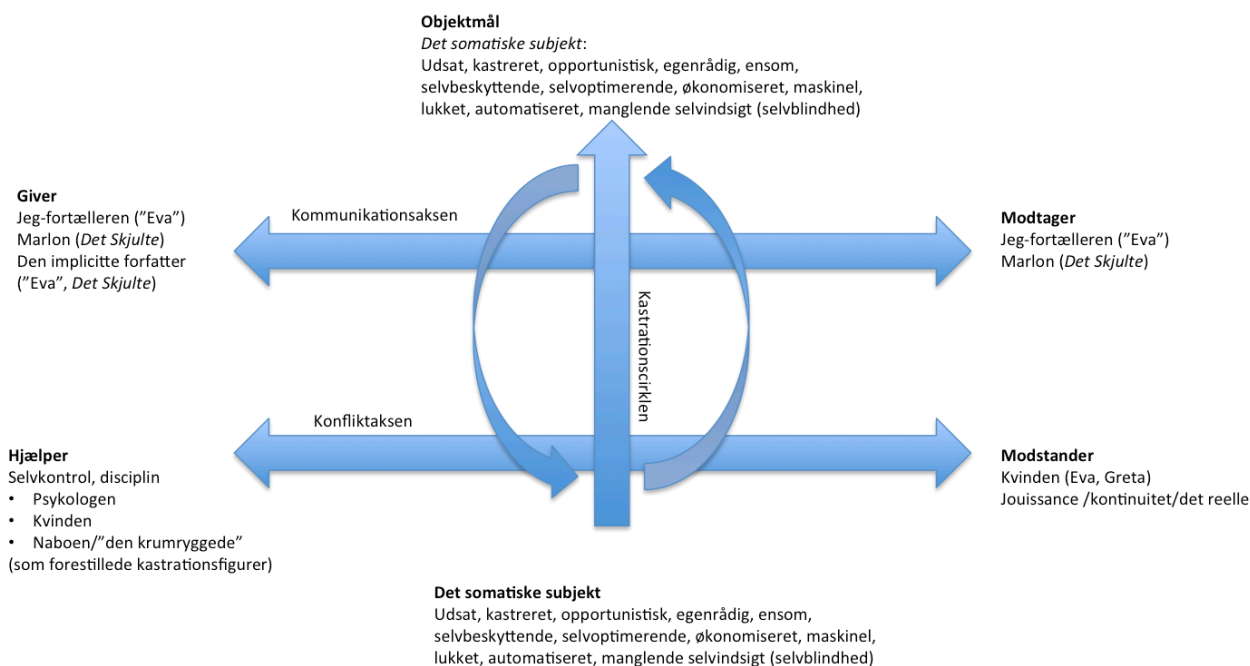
**Objektmål**
*Det somatiske subjekt*:
Udsat, kastreret, opportunistisk, egenrådig, ensom, selvbeskyttende, selvoptimerende, økonomiseret, maskinel, lukket, automatiseret, manglende selvindsigt (selvblindhed)

**Giver**
Jeg-fortælleren (”Eva”)
Marlon (*Det Skjulte*)
Den implicitte forfatter (”Eva”, *Det Skjulte*)

Kommunikationsaksen

**Modtager**
Jeg-fortælleren (”Eva”)
Marlon (*Det Skjulte*)

Kastrationscirklen

Konfliktaksen

**Hjælper**
Selvkontrol, disciplin
• Psykologen
• Kvinden
• Naboen/”den krumryggede”
(som forestillede kastrationsfigurer)

**Modstander**
Kvinden (Eva, Greta)
Jouissance /kontinuitet/det reelle

**Det somatiske subjekt**
Udsat, kastreret, opportunistisk, egenrådig, ensom, selvbeskyttende, selvoptimerende, økonomiseret, maskinel, lukket, automatiseret, manglende selvindsigt (selvblindhed)